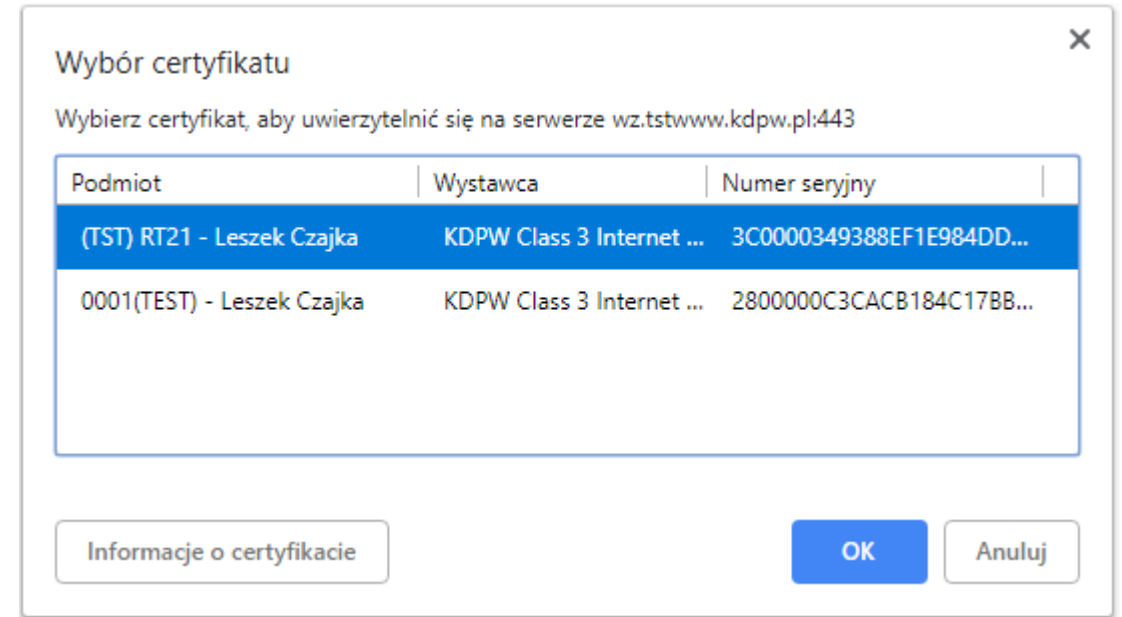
Wybór certyfikatu

×

Wybierz certyfikat, aby uwierzytelnić się na serwerze wz.tstwww.kdpw.pl:443

| Podmiot | Wystawca | Numer seryjny |
|---|---|---|
| (TST) RT21 - Leszek Czajka | KDPW Class 3 Internet ... | 3C0000349388EF1E984DD... |
| 0001(TEST) - Leszek Czajka | KDPW Class 3 Internet ... | 2800000C3CACB184C17BB... |

Informacje o certyfikacie

OK

Anuluj